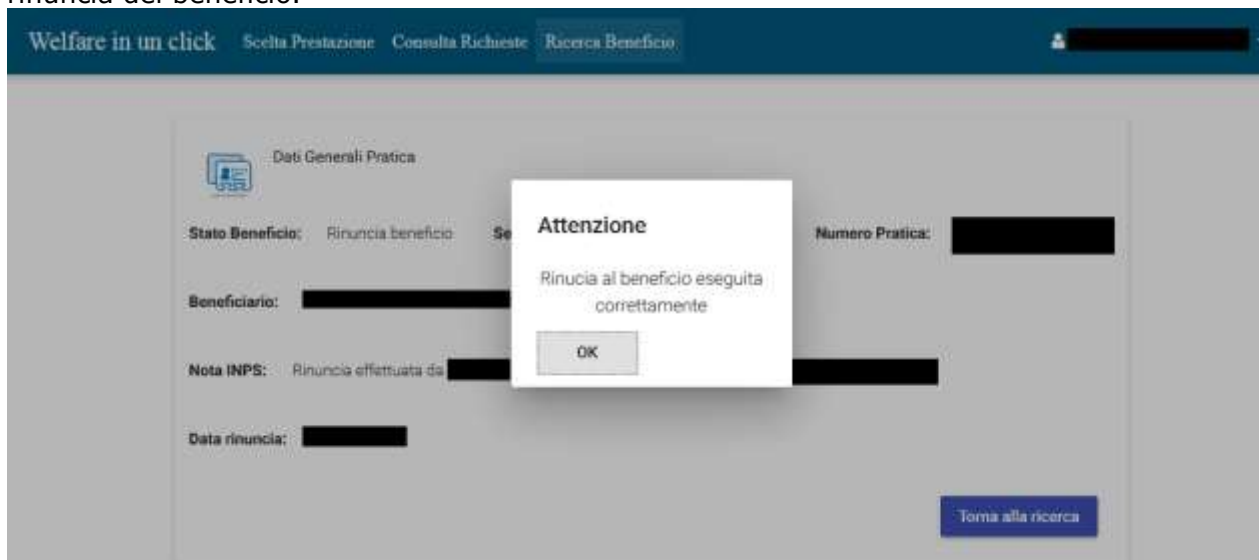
rinuncia del beneficio.

Welfare in un click Scelta Prestazione Consulta Richieste Ricerca Beneficio

Dati Generali Pratica

Stato Beneficio: Rinuncia beneficio Se

Numero Pratica:

Beneficiario:

Nota INPS: Rinuncia effettuata da

Data rinuncia:

Attenzione

Rinucia al beneficio eseguita correttamente

OK

Torna alla ricerca